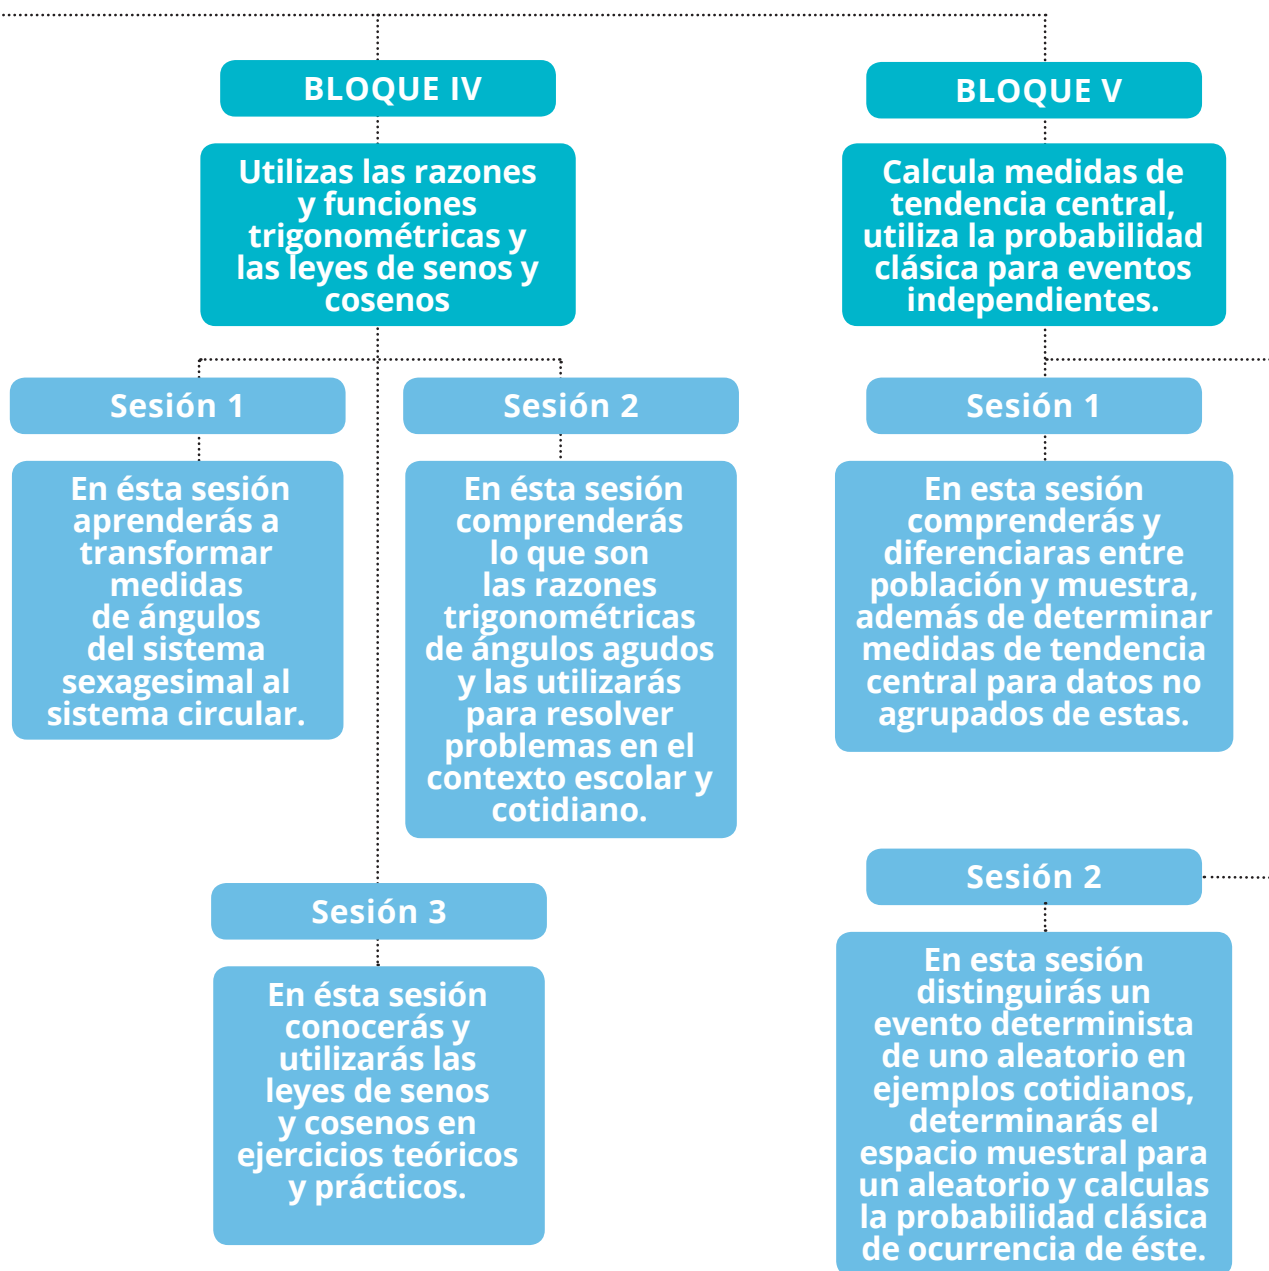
BLOQUE IV

Utilizas las razones y funciones trigonométricas y las leyes de senos y cosenos

Sesión 1

En ésta sesión aprenderás a transformar medidas de ángulos del sistema sexagesimal al sistema circular.

Sesión 2

En ésta sesión comprenderás lo que son las razones trigonométricas de ángulos agudos y las utilizarás para resolver problemas en el contexto escolar y cotidiano.

Sesión 3

En ésta sesión conocerás y utilizarás las leyes de senos y cosenos en ejercicios teóricos y prácticos.

BLOQUE V

Calcula medidas de tendencia central, utiliza la probabilidad clásica para eventos independientes.

Sesión 1

En esta sesión comprenderás y diferenciaras entre población y muestra, además de determinar medidas de tendencia central para datos no agrupados de estas.

Sesión 2

En esta sesión distinguirás un evento determinista de uno aleatorio en ejemplos cotidianos, determinarás el espacio muestral para un aleatorio y calculas la probabilidad clásica de ocurrencia de éste.